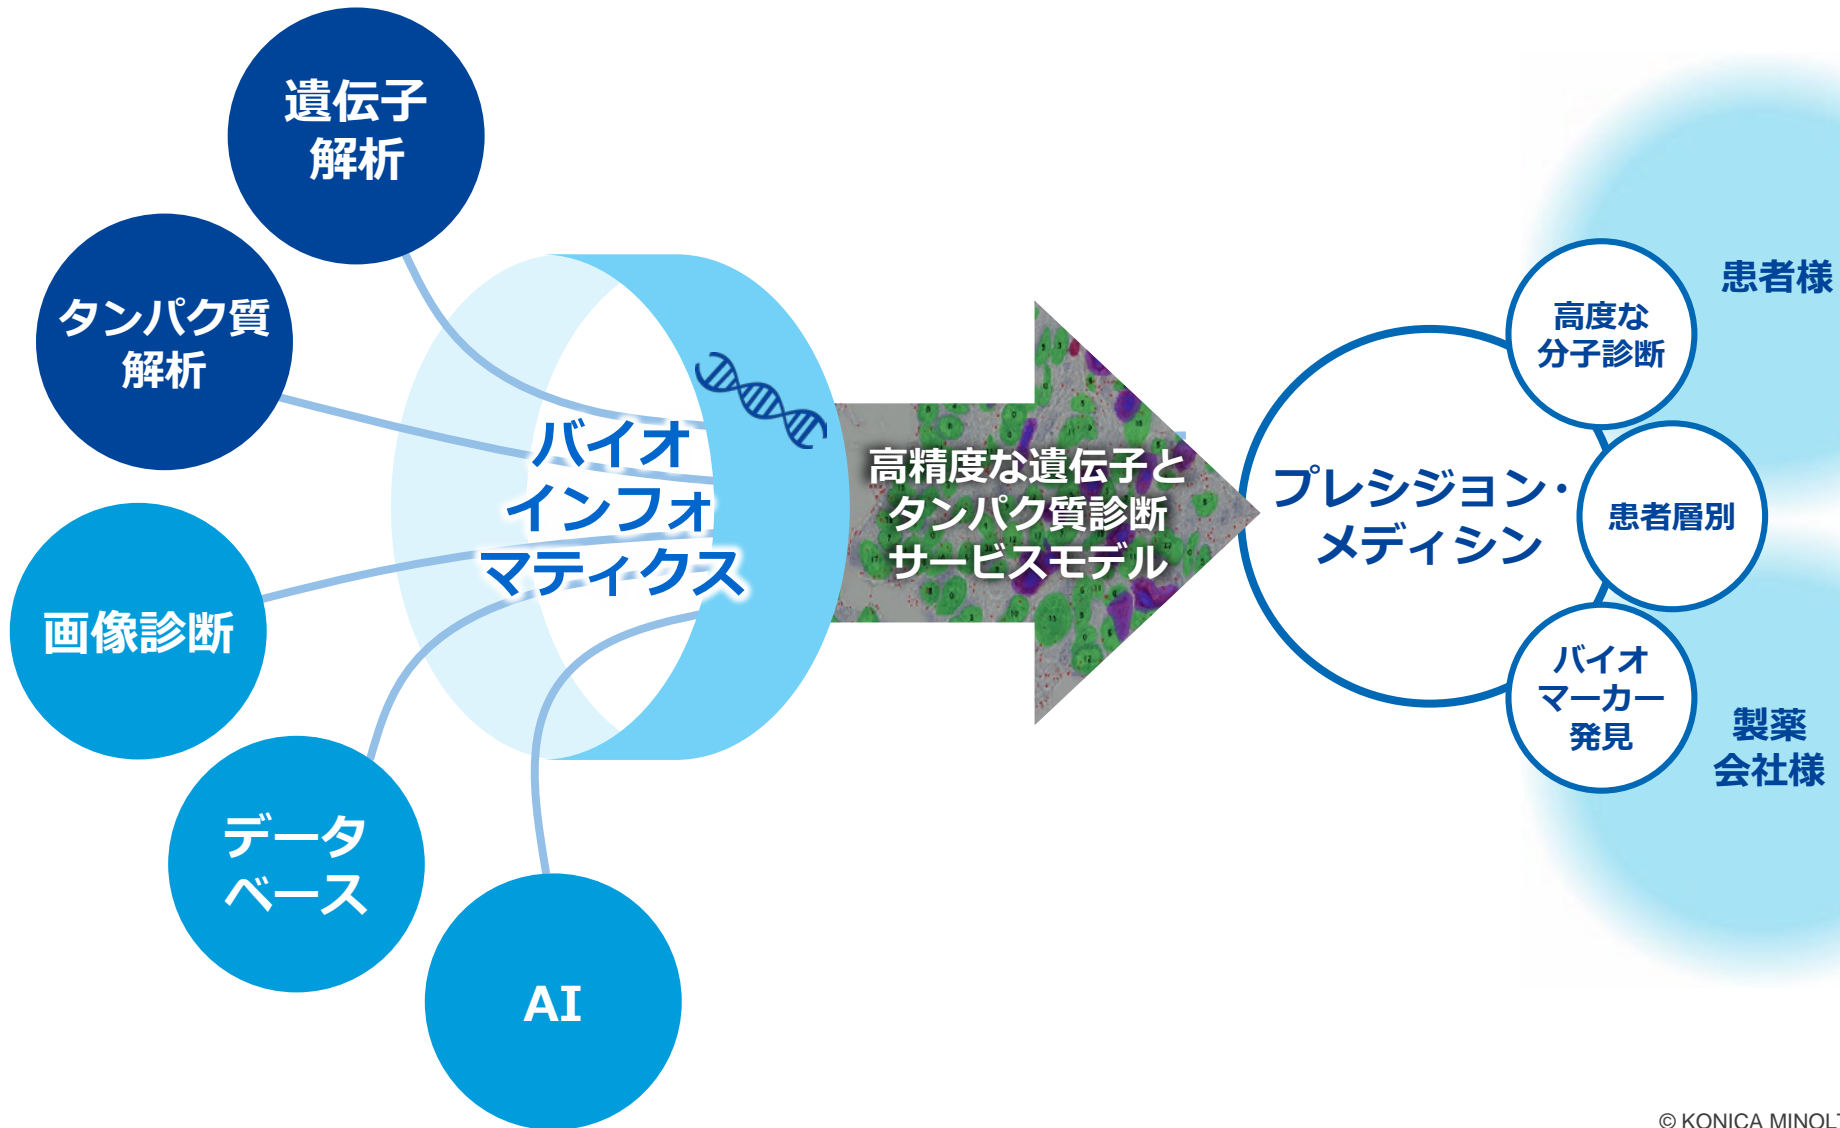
遺伝子
解析

タンパク質
解析

画像診断

データ
ベース

AI

バイオ
インフォ
マティクス

高精度な遺伝子と
タンパク質診断
サービスモデル

プレシジョン・
メディシン

高度な
分子診断

患者層別

バイオ
マーカー
発見

患者様

製薬
会社様

© KONICA MINOL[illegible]